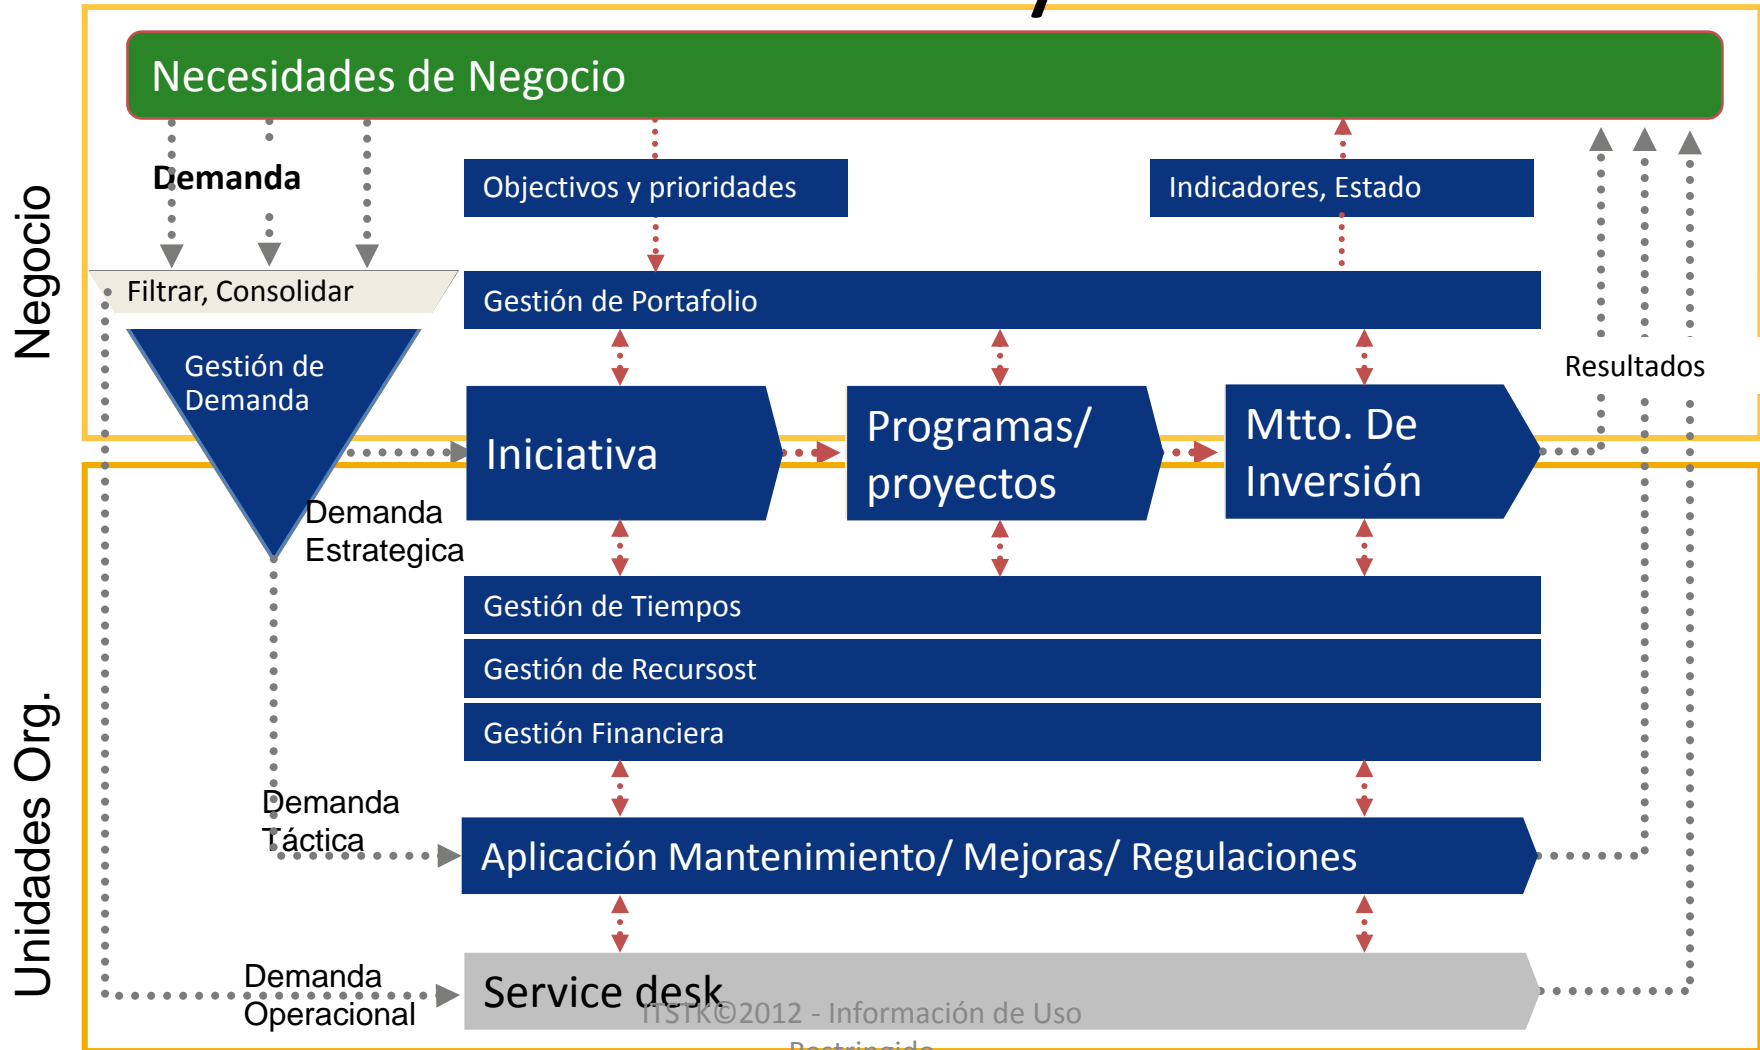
Necesidades de Negocio

Negocio

Demanda

Objectivos y prioridades

Indicadores, Estado

Filtrar, Consolidar

Gestión de Portafolio

Gestión de Demanda

Resultados

Iniciativa

Programas/ proyectos

Mtto. De Inversión

Demanda Estrategica

Gestión de Tiempos

Gestión de Recursost

Gestión Financiera

Unidades Org.

Demanda Táctica

Aplicación Mantenimiento/ Mejoras/ Regulaciones

Demanda Operacional

Service desk

ITSTK©2012 - Información de Uso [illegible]